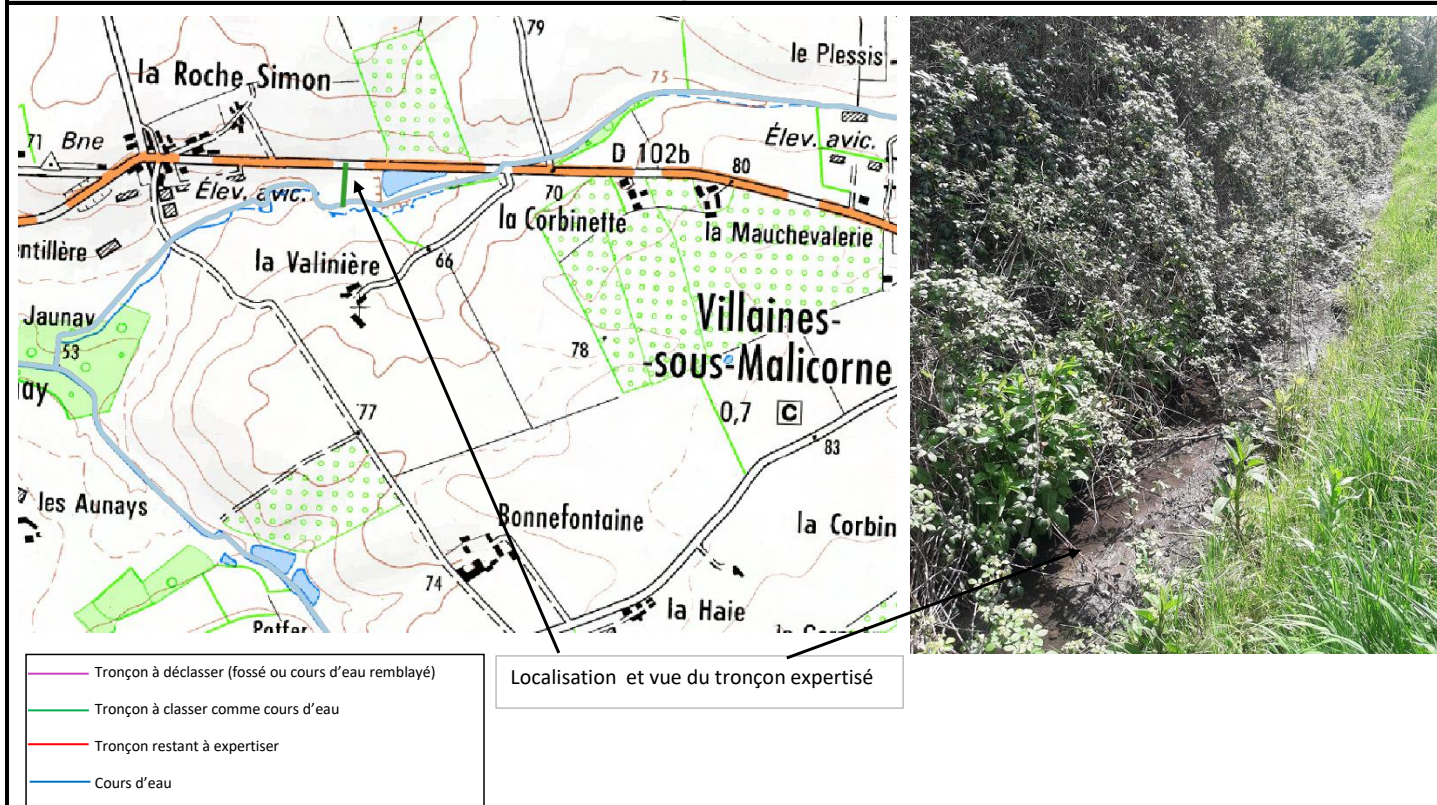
79
le Plessis
la Roche Simon
75
71 Bne
D 102b
Élev. avic.
Élev. avic.
80
70
la Corbinette
la Mauchevalerie
ntillère
la Valinière
66
Jaunay
53
Villaines-sous-Malicorne
78
ay
0,7
C
77
83
les Aunays
Bonnefontaine
la Corbin
74
Potfer
la Haie

Tronçon à déclasser (fossé ou cours d'eau remblayé)
Tronçon à classer comme cours d'eau
Tronçon restant à expertiser
Cours d'eau

Localisation et vue du tronçon expertisé